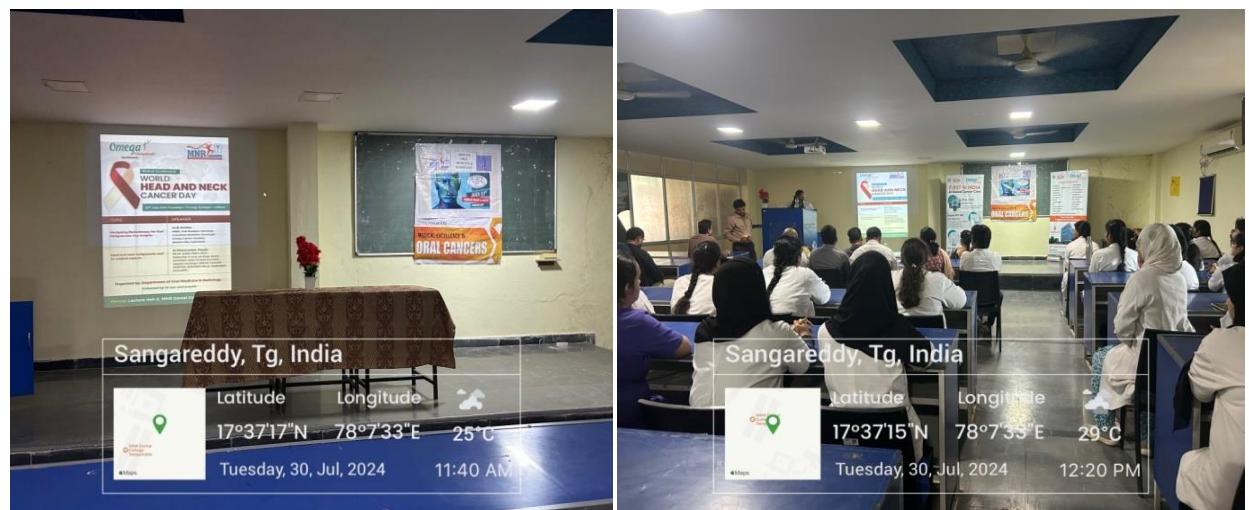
Omega
MNR
WORLD
HEAD AND NECK
CANCER DAY
TOPIC
SPEAKER
ORAL CANCERS
Sangareddy, Tg, India
Latitude
Longitude
17°37'17"N
78°7'33"E
25°C
Tuesday, 30, Jul, 2024
11:40 AM
Maps

ORAL CANCERS
Sangareddy, Tg, India
Latitude
Longitude
17°37'15"N
78°7'35"E
29°C
Tuesday, 30, Jul, 2024
12:20 PM
Maps